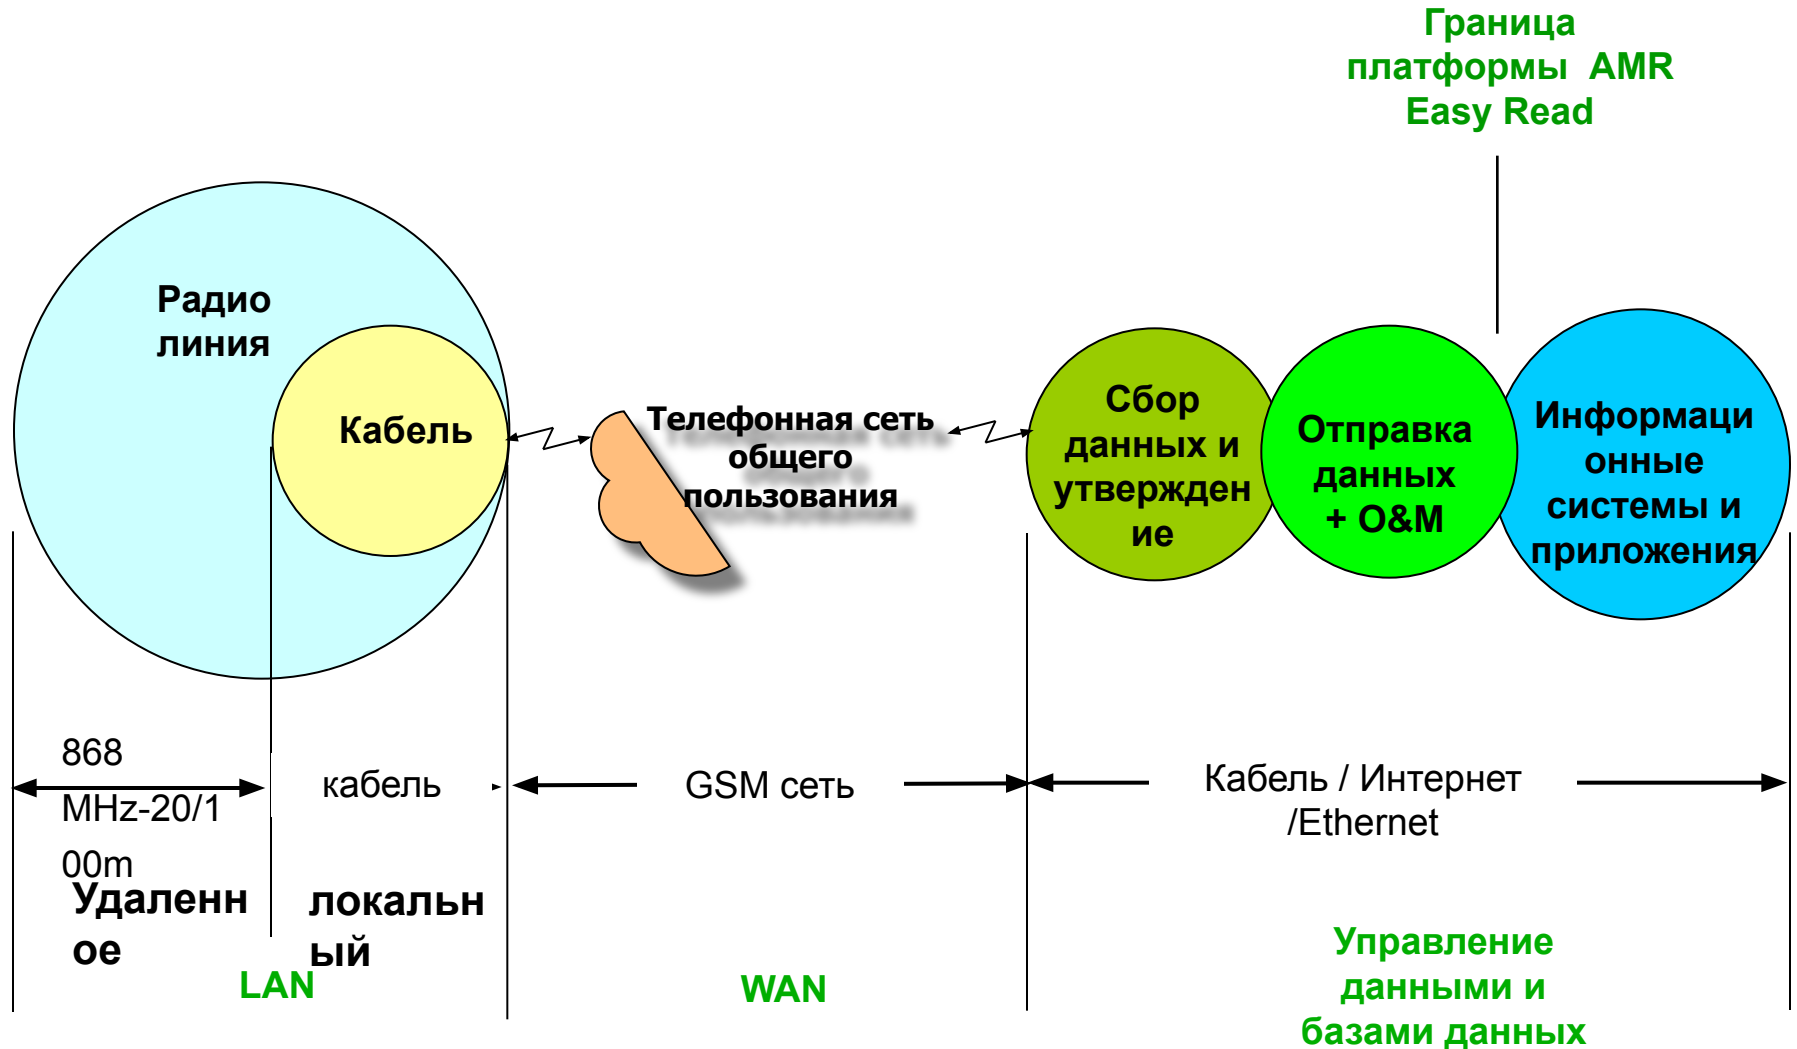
Граница платформы AMR Easy Read

Радио линия

Кабель

Телефонная сеть общего пользования

Сбор данных и утверждение

Отправка данных + O&M

Информационные системы и приложения

868 MHz-20/100m

кабель

GSM сеть

Кабель / Интернет /Ethernet

Удаленное

локальный

LAN

WAN

Управление данными и базами данных